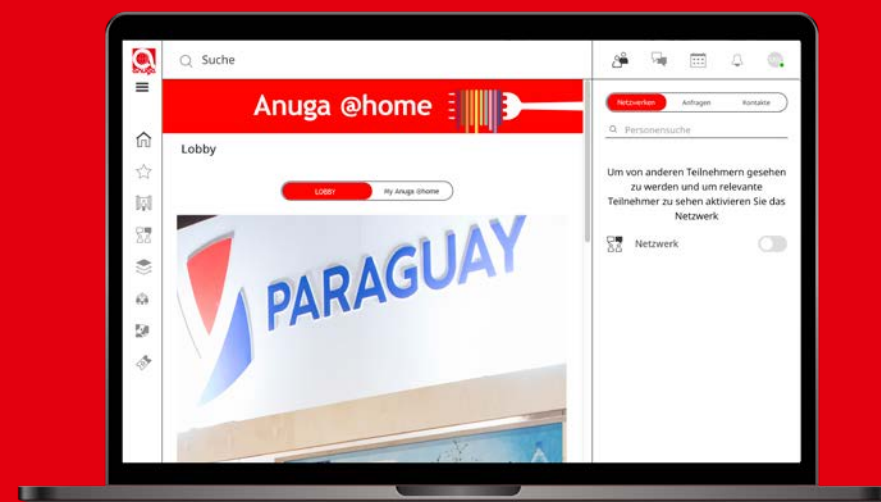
anuga

Suche

Anuga @home

Lobby

LOBBY

My Anuga @home

PARAGUAY

Netzwerken

Anfragen

Kontakte

Personensuche

Um von anderen Teilnehmern gesehen zu werden und um relevante Teilnehmer zu sehen aktivieren Sie das Netzwerk

Netzwerk